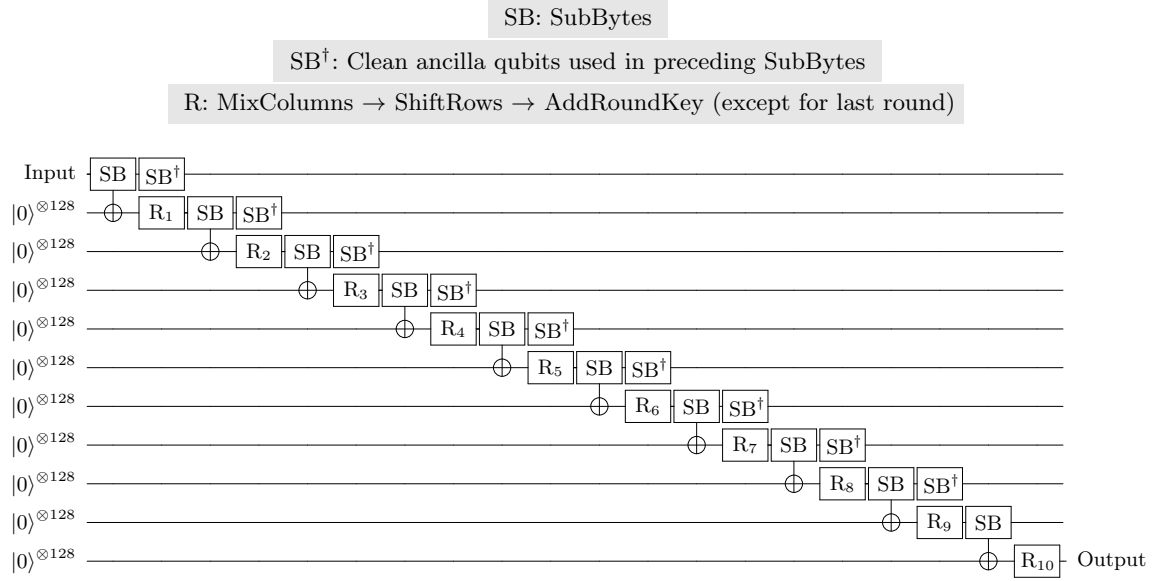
SB: SubBytes

SB$^\dagger$: Clean ancilla qubits used in preceding SubBytes

R: MixColumns $\rightarrow$ ShiftRows $\rightarrow$ AddRoundKey (except for last round)

Input SB SB$^\dagger$

$|0\rangle^{\otimes 128}$ R$_1$ SB SB$^\dagger$

$|0\rangle^{\otimes 128}$ R$_2$ SB SB$^\dagger$

$|0\rangle^{\otimes 128}$ R$_3$ SB SB$^\dagger$

$|0\rangle^{\otimes 128}$ R$_4$ SB SB$^\dagger$

$|0\rangle^{\otimes 128}$ R$_5$ SB SB$^\dagger$

$|0\rangle^{\otimes 128}$ R$_6$ SB SB$^\dagger$

$|0\rangle^{\otimes 128}$ R$_7$ SB SB$^\dagger$

$|0\rangle^{\otimes 128}$ R$_8$ SB SB$^\dagger$

$|0\rangle^{\otimes 128}$ R$_9$ SB

$|0\rangle^{\otimes 128}$ R$_{10}$ Output